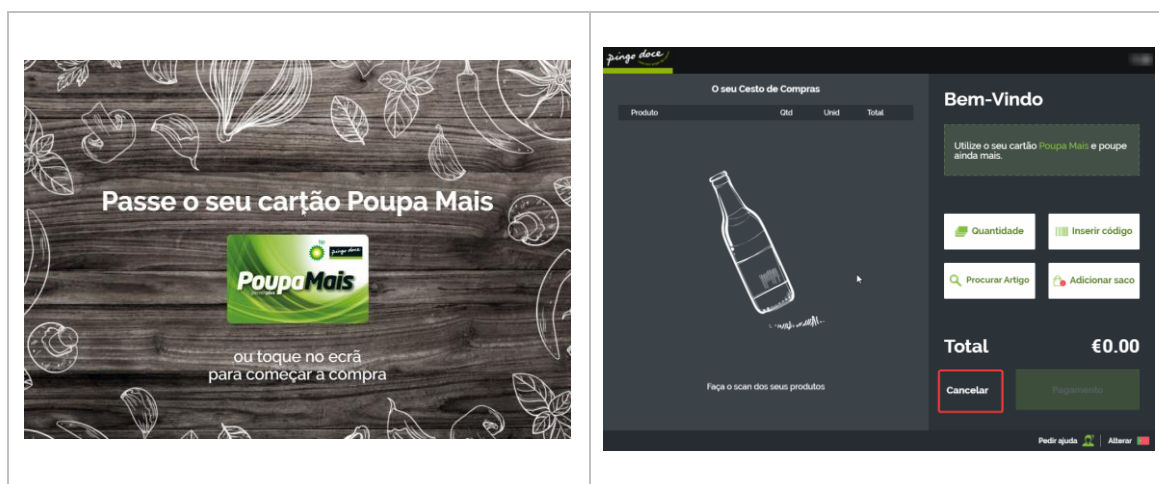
Passe o seu cartão Poupa Mais

pingo doce

PoupaMais

ou toque no ecrã
para começar a compra

pingo doce

O seu Cesto de Compras

| Produto | Qtd | Unid | Total |
|---|---|---|---|

Faça o scan dos seus produtos

Bem-Vindo

Utilize o seu cartão Poupa Mais e poupe ainda mais.

Quantidade

Inserir código

Procurar Artigo

Adicionar saco

Total €0.00

Cancelar

Pagamento

Pedir ajuda | Alterar